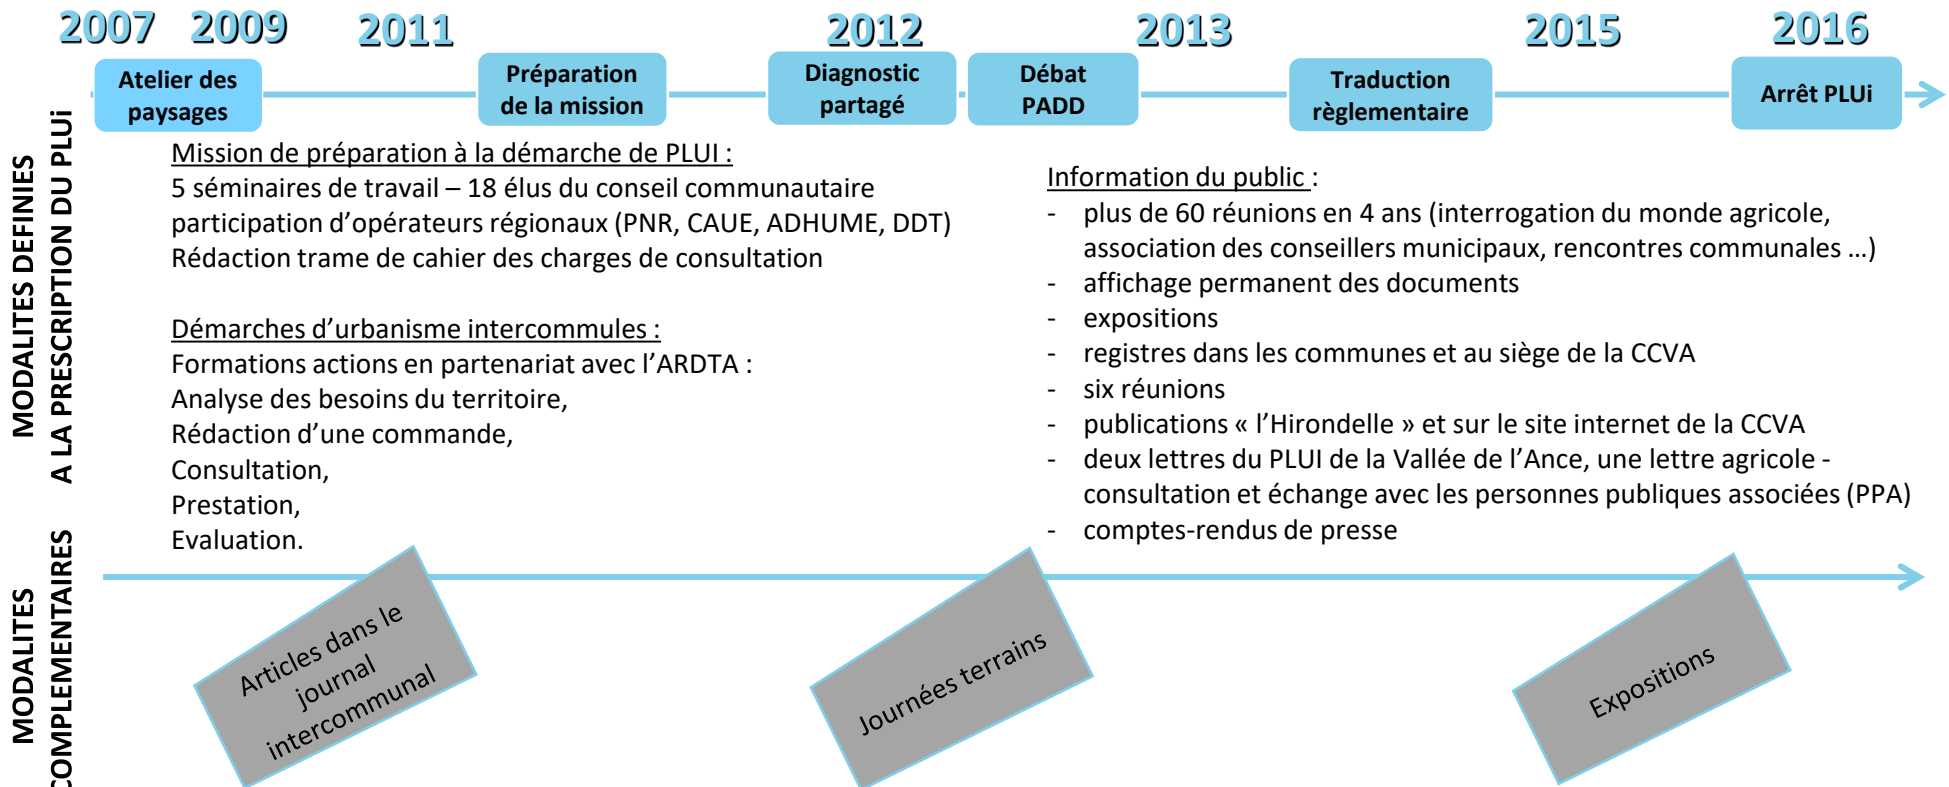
2007 2009 2011 2012 2013 2015 2016

Atelier des paysages

Préparation de la mission

Diagnostic partagé

Débat PADD

Traduction règlementaire

Arrêt PLUi

MODALITES DEFINIES A LA PRESCRIPTION DU PLUi

Mission de préparation à la démarche de PLUI :
5 séminaires de travail – 18 élus du conseil communautaire
participation d'opérateurs régionaux (PNR, CAUE, ADHUME, DDT)
Rédaction trame de cahier des charges de consultation

Démarches d'urbanisme intercommules :
Formations actions en partenariat avec l'ARDTA :
Analyse des besoins du territoire,
Rédaction d'une commande,
Consultation,
Prestation,
Evaluation.

Information du public :
- plus de 60 réunions en 4 ans (interrogation du monde agricole, association des conseillers municipaux, rencontres communales …)
- affichage permanent des documents
- expositions
- registres dans les communes et au siège de la CCVA
- six réunions
- publications « l'Hirondelle » et sur le site internet de la CCVA
- deux lettres du PLUI de la Vallée de l'Ance, une lettre agricole - consultation et échange avec les personnes publiques associées (PPA)
- comptes-rendus de presse

MODALITES COMPLEMENTAIRES

Articles dans le journal intercommunal

Journées terrains

Expositions